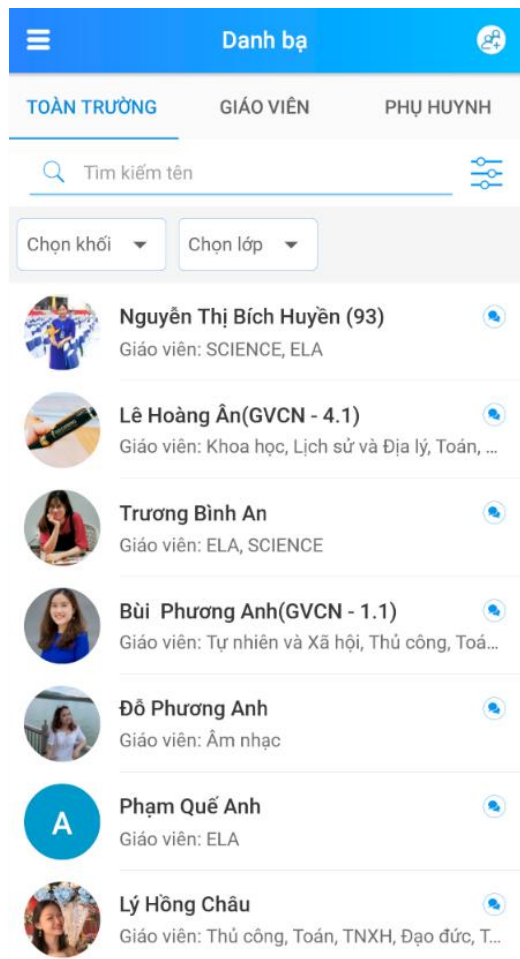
Danh bạ

TOÀN TRƯỜNG
GIÁO VIÊN
PHỤ HUYNH

Tìm kiếm tên

Chọn khối
Chọn lớp

Nguyễn Thị Bích Huyền (93)
Giáo viên: SCIENCE, ELA

Lê Hoàng Ân(GVCN - 4.1)
Giáo viên: Khoa học, Lịch sử và Địa lý, Toán, ...

Trương Bình An
Giáo viên: ELA, SCIENCE

Bùi Phương Anh(GVCN - 1.1)
Giáo viên: Tự nhiên và Xã hội, Thủ công, Toá...

Đỗ Phương Anh
Giáo viên: Âm nhạc

A
Phạm Quế Anh
Giáo viên: ELA

Lý Hồng Châu
Giáo viên: Thủ công, Toán, TNXH, Đạo đức, T...